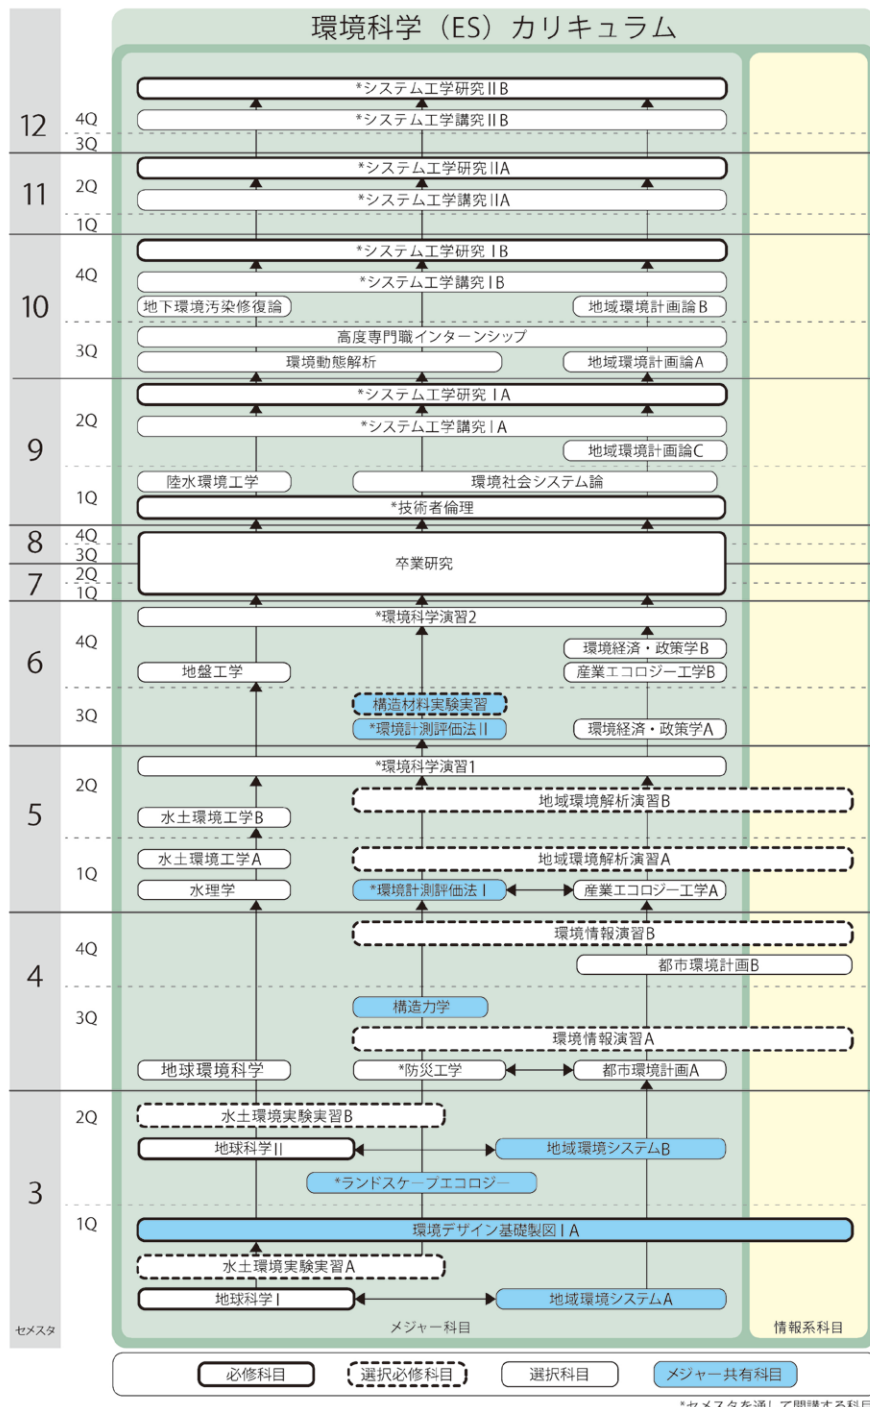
環境科学（ES）カリキュラム

12
4Q
3Q
*システム工学研究 II B
*システム工学講究 II B

11
2Q
1Q
*システム工学研究 IIA
*システム工学講究 IIA

10
4Q
3Q
*システム工学研究 I B
*システム工学講究 I B
地下環境汚染修復論
地域環境計画論B
高度専門職インターンシップ
環境動態解析
地域環境計画論A

9
2Q
1Q
*システム工学研究 I A
*システム工学講究 I A
地域環境計画論C
陸水環境工学
環境社会システム論
*技術者倫理

8
4Q
3Q
7
2Q
1Q
卒業研究

6
4Q
3Q
*環境科学演習2
環境経済・政策学B
地盤工学
産業エコロジー工学B
構造材料実験実習
*環境計測評価法 II
環境経済・政策学A

5
2Q
1Q
*環境科学演習1
地域環境解析演習B
水土環境工学B
水土環境工学A
地域環境解析演習A
水理学
*環境計測評価法 I
産業エコロジー工学A

4
4Q
3Q
環境情報演習B
都市環境計画B
構造力学
環境情報演習A
地球環境科学
*防災工学
都市環境計画A

3
2Q
1Q
水土環境実験実習B
地球科学 II
地域環境システムB
*ランドスケープエコロジー
環境デザイン基礎製図 I A
水土環境実験実習A
地球科学 I
地域環境システムA

セメスタ
メジャー科目
情報系科目

必修科目
選択必修科目
選択科目
メジャー共有科目

*セメスタを通して開講する科目